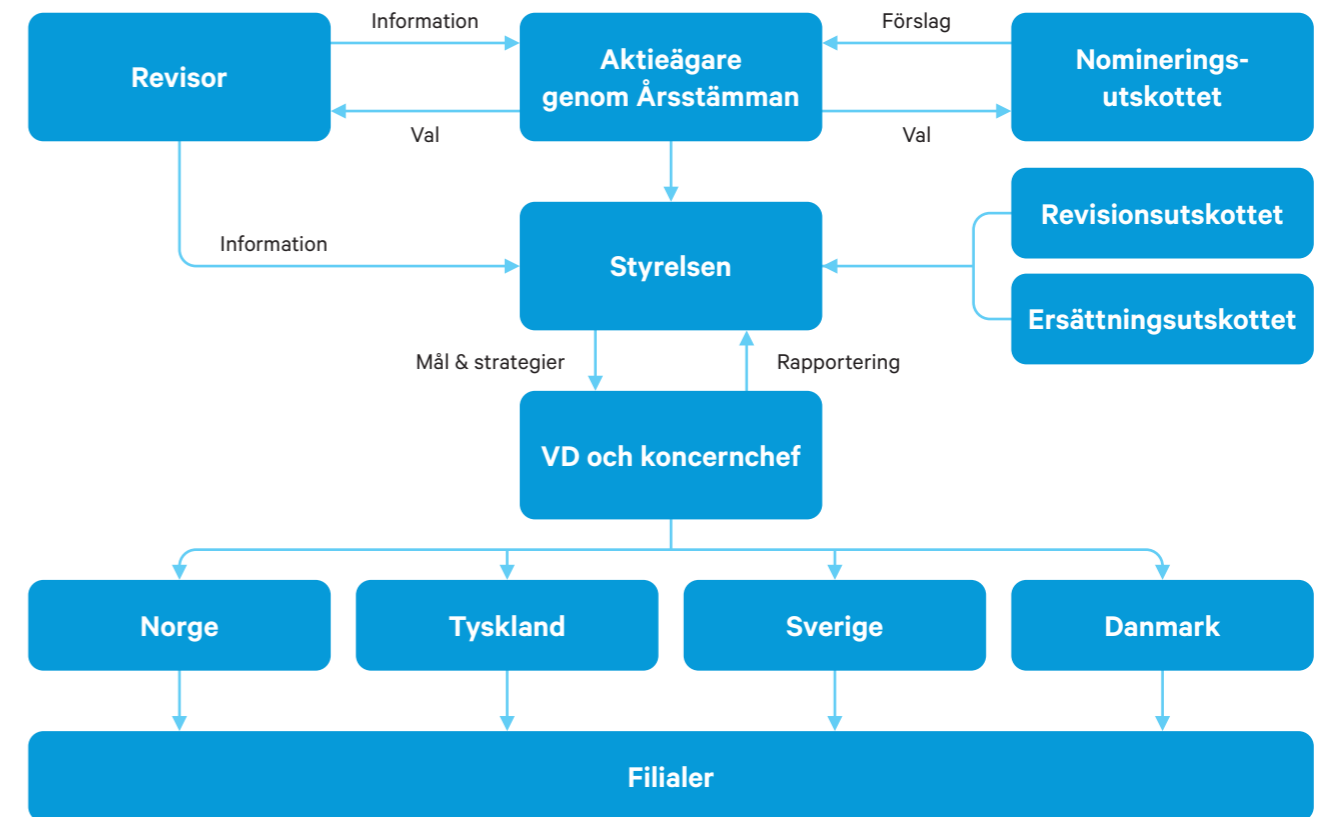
Revisor

Information

Aktieägare genom Årsstämman

Förslag

Nominerings-utskottet

Val

Val

Information

Styrelsen

Revisionsutskottet

Ersättningsutskottet

Mål & strategier

Rapportering

VD och koncernchef

Norge

Tyskland

Sverige

Danmark

Filialer